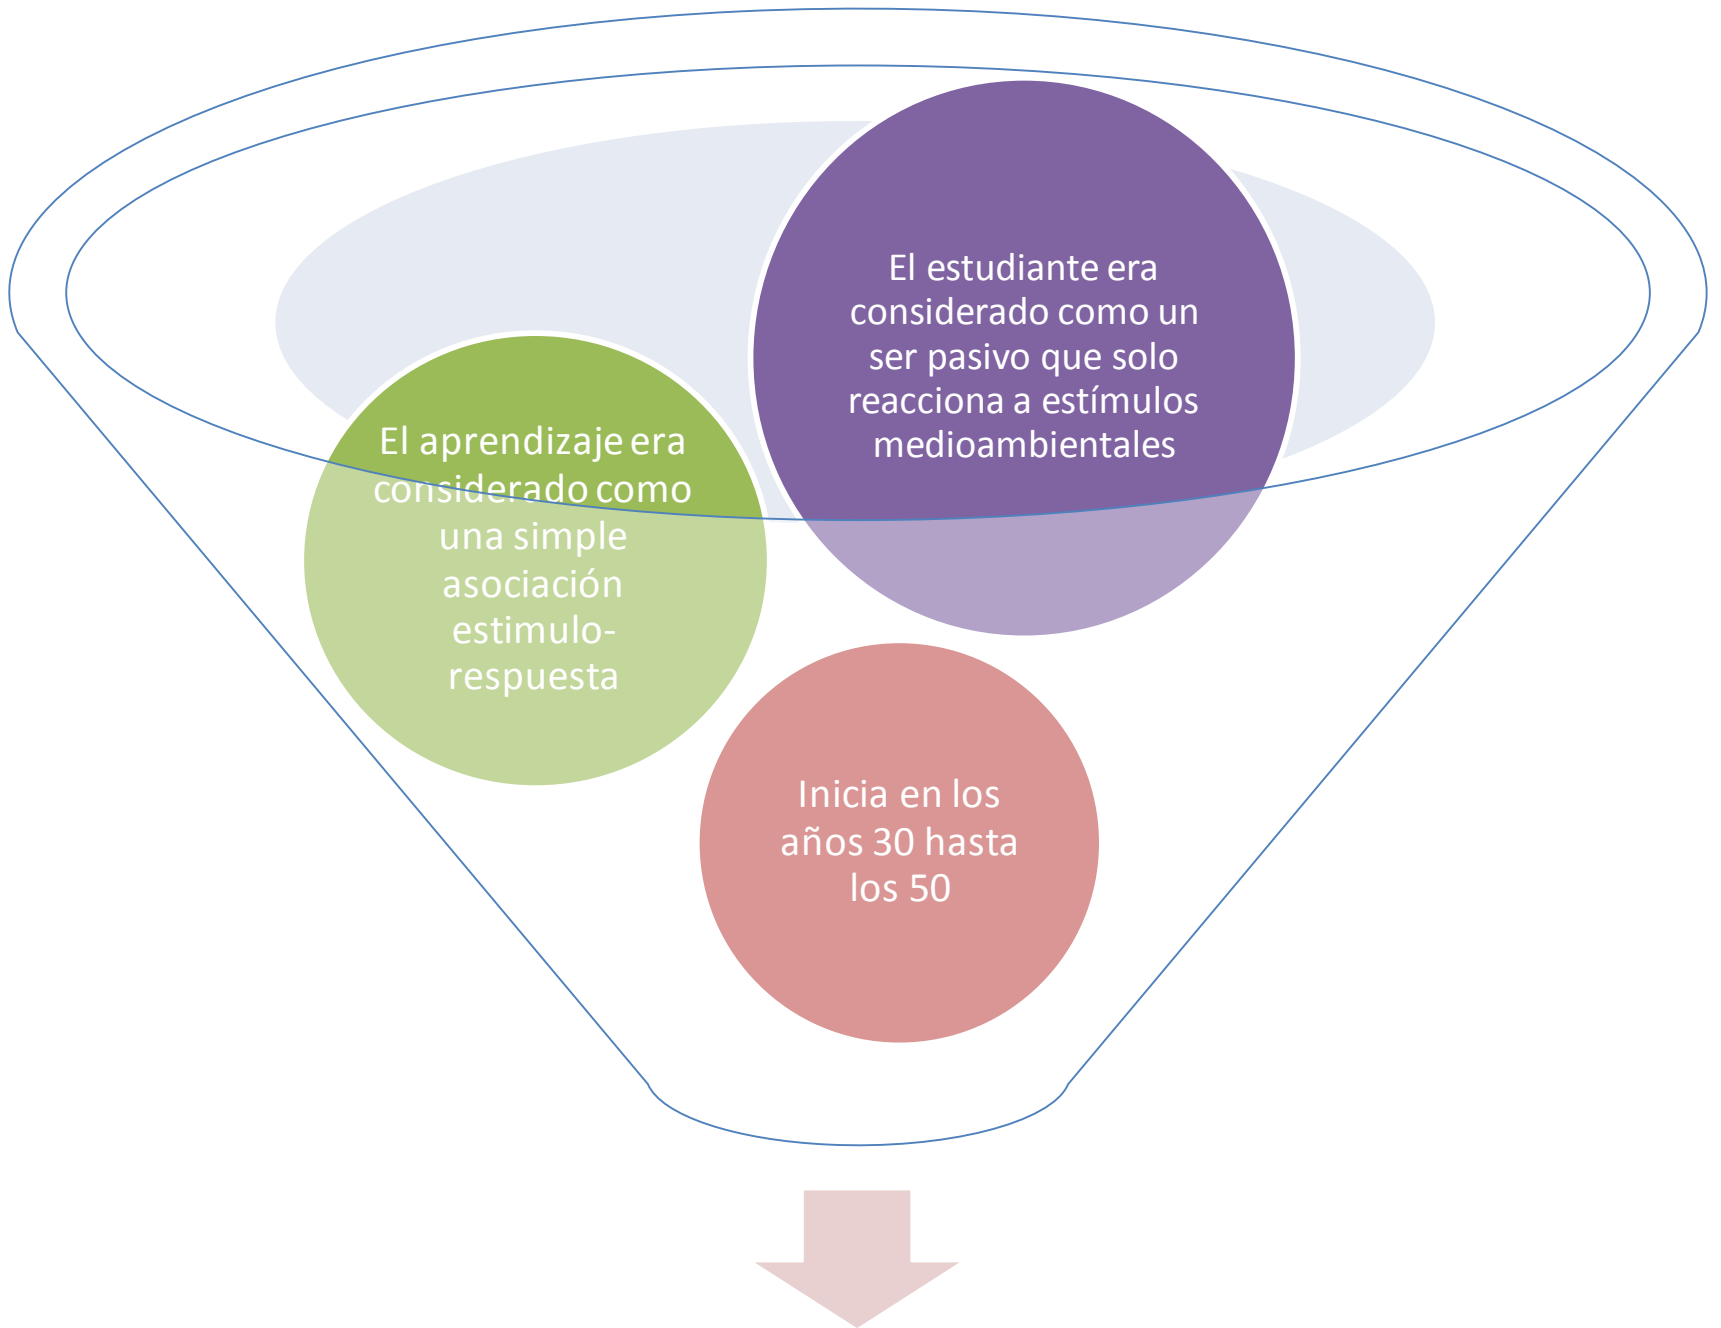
El estudiante era considerado como un ser pasivo que solo reacciona a estímulos medioambientales

El aprendizaje era considerado como una simple asociación estimulo-respuesta

Inicia en los años 30 hasta los 50